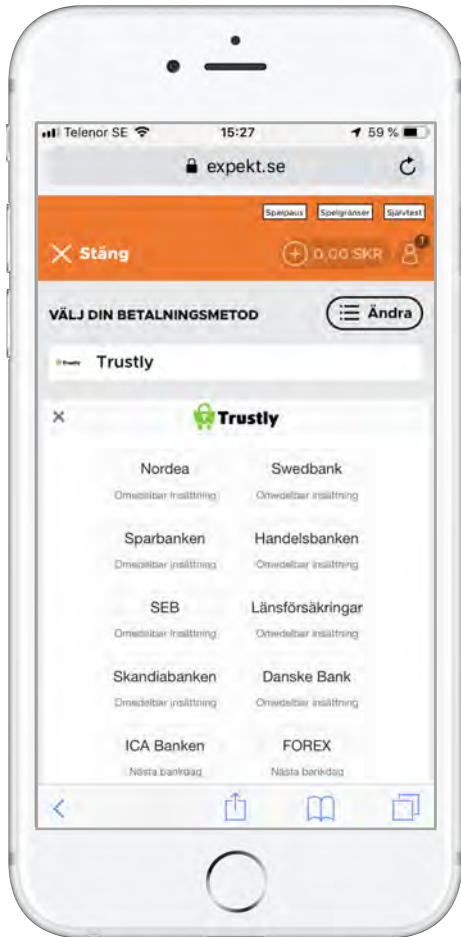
Telenor SE 15:27 59 %

expekt.se

Spelpaus Spelgränser Självtest

Stäng 0,00 SKR 1

VÄLJ DIN BETALNINGSMETOD Ändra

Trustly Trustly

Trustly

Nordea
Omedelbar insättning

Swedbank
Omedelbar insättning

Sparbanken
Omedelbar insättning

Handelsbanken
Omedelbar insättning

SEB
Omedelbar insättning

Länsförsäkringar
Omedelbar insättning

Skandiabanken
Omedelbar insättning

Danske Bank
Omedelbar insättning

ICA Banken
Nästa bankdag

FOREX
Nästa bankdag